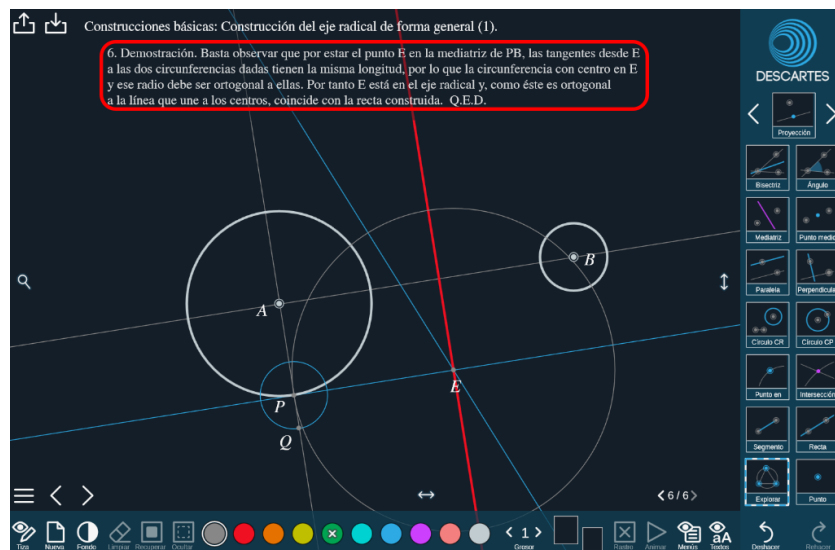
Construcciones básicas: Construcción del eje radical de forma general (1).

6. Demostración. Basta observar que por estar el punto E en la mediatriz de PB, las tangentes desde E a las dos circunferencias dadas tienen la misma longitud, por lo que la circunferencia con centro en E y ese radio debe ser ortogonal a ellas. Por tanto E está en el eje radical y, como éste es ortogonal a la línea que une a los centros, coincide con la recta construida. Q.E.D.

A
B
P
Q
E

DESCARTES
Proyección
Bisectriz
Ángulo
Mediatriz
Punto medio
Paralela
Perpendicular
Círculo CR
Círculo CP
Punto en
Intersección
Segmento
Recta
Explorar
Punto

6 / 6

Tiza
Nueva
Fondo
Limpiar
Recuperar
Ocultar
1
Grosor
Rastro
Animar
Menús
Textos
Deshacer
Rehacer